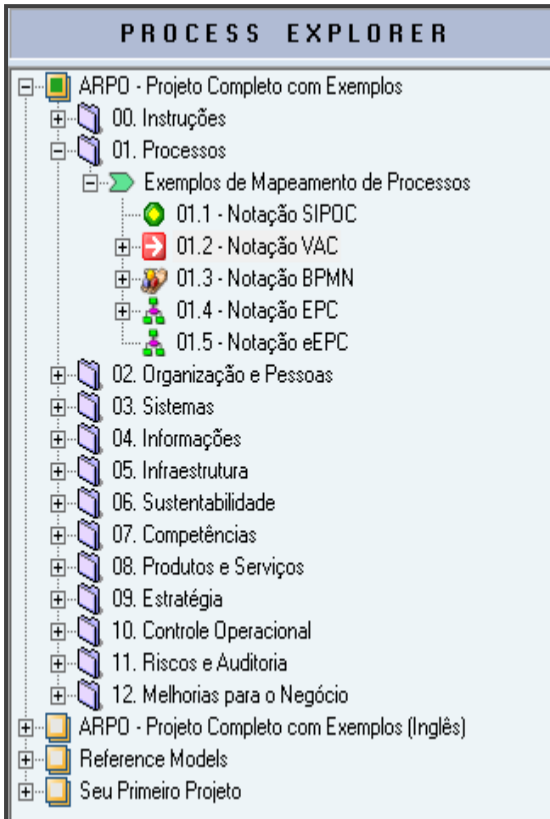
PROCESS EXPLORER

ARPO - Projeto Completo com Exemplos
00. Instruções
01. Processos
Exemplos de Mapeamento de Processos
01.1 - Notação SIPOC
01.2 - Notação VAC
01.3 - Notação BPMN
01.4 - Notação EPC
01.5 - Notação eEPC
02. Organização e Pessoas
03. Sistemas
04. Informações
05. Infraestrutura
06. Sustentabilidade
07. Competências
08. Produtos e Serviços
09. Estratégia
10. Controle Operacional
11. Riscos e Auditoria
12. Melhorias para o Negócio
ARPO - Projeto Completo com Exemplos (Inglês)
Reference Models
Seu Primeiro Projeto